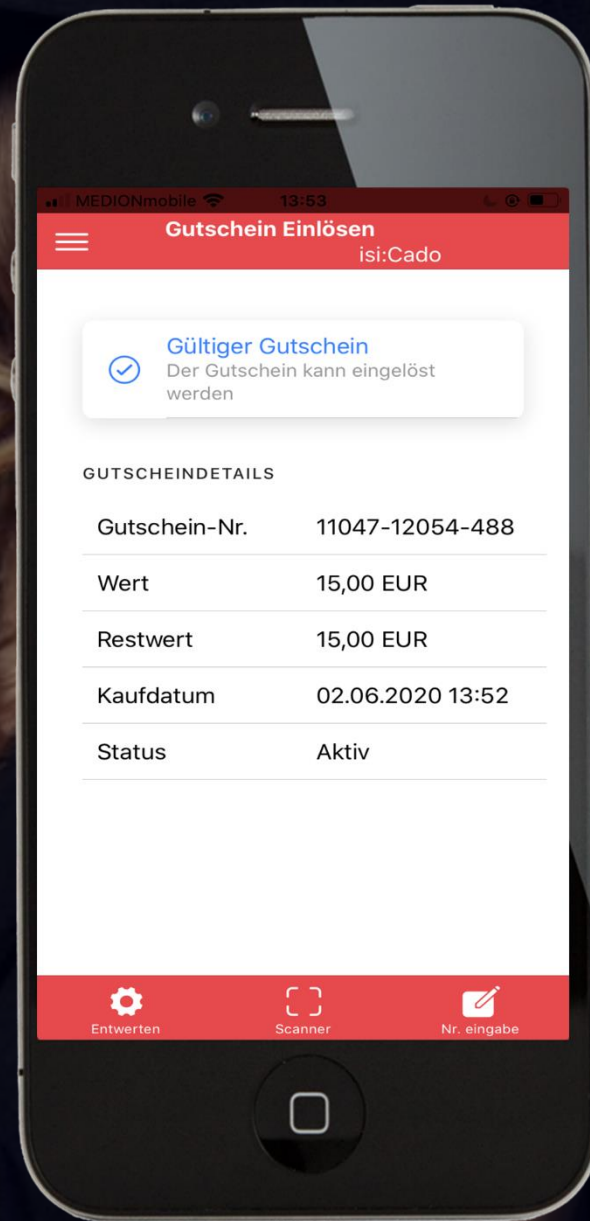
MEDIONmobile 13:53

Gutschein Einlösen
isi:Cado

Gültiger Gutschein
Der Gutschein kann eingelöst werden

GUTSCHEINDETAILS

| Gutschein-Nr. | 11047-12054-488 |
|---|---|
| Wert | 15,00 EUR |
| Restwert | 15,00 EUR |
| Kaufdatum | 02.06.2020 13:52 |
| Status | Aktiv |

Entwerten
Scanner
Nr. eingabe